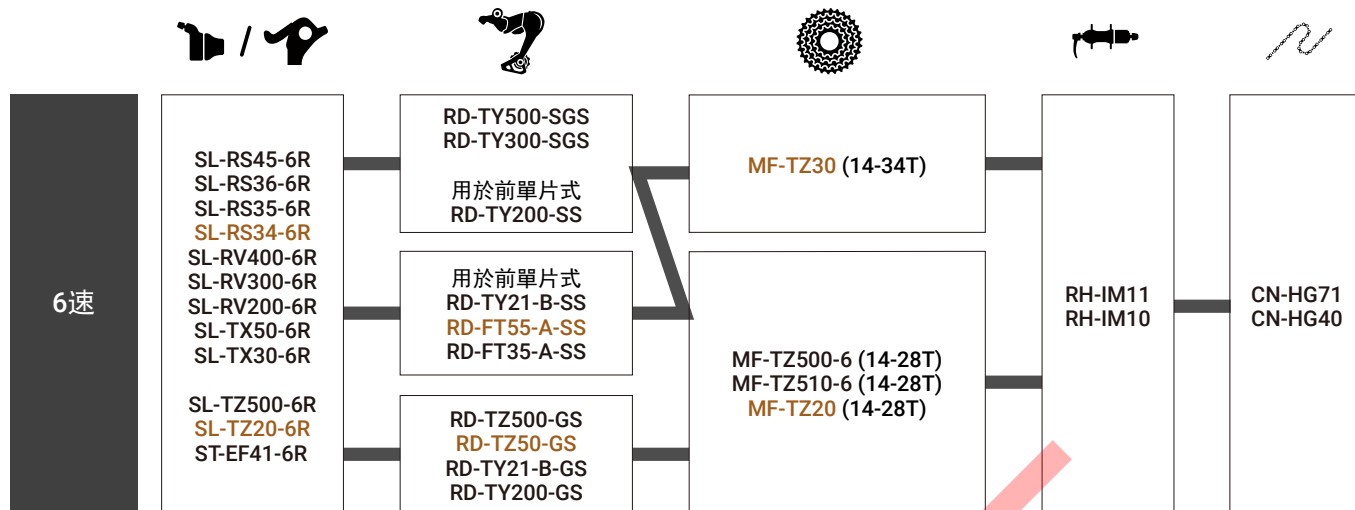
6速

/

SL-RS45-6R
SL-RS36-6R
SL-RS35-6R
SL-RS34-6R
SL-RV400-6R
SL-RV300-6R
SL-RV200-6R
SL-TX50-6R
SL-TX30-6R

SL-TZ500-6R
SL-TZ20-6R
ST-EF41-6R

RD-TY500-SGS
RD-TY300-SGS

用於前單片式
RD-TY200-SS

用於前單片式
RD-TY21-B-SS
RD-FT55-A-SS
RD-FT35-A-SS

RD-TZ500-GS
RD-TZ50-GS
RD-TY21-B-GS
RD-TY200-GS

MF-TZ30 (14-34T)

MF-TZ500-6 (14-28T)
MF-TZ510-6 (14-28T)
MF-TZ20 (14-28T)

RH-IM11
RH-IM10

CN-HG71
CN-HG40